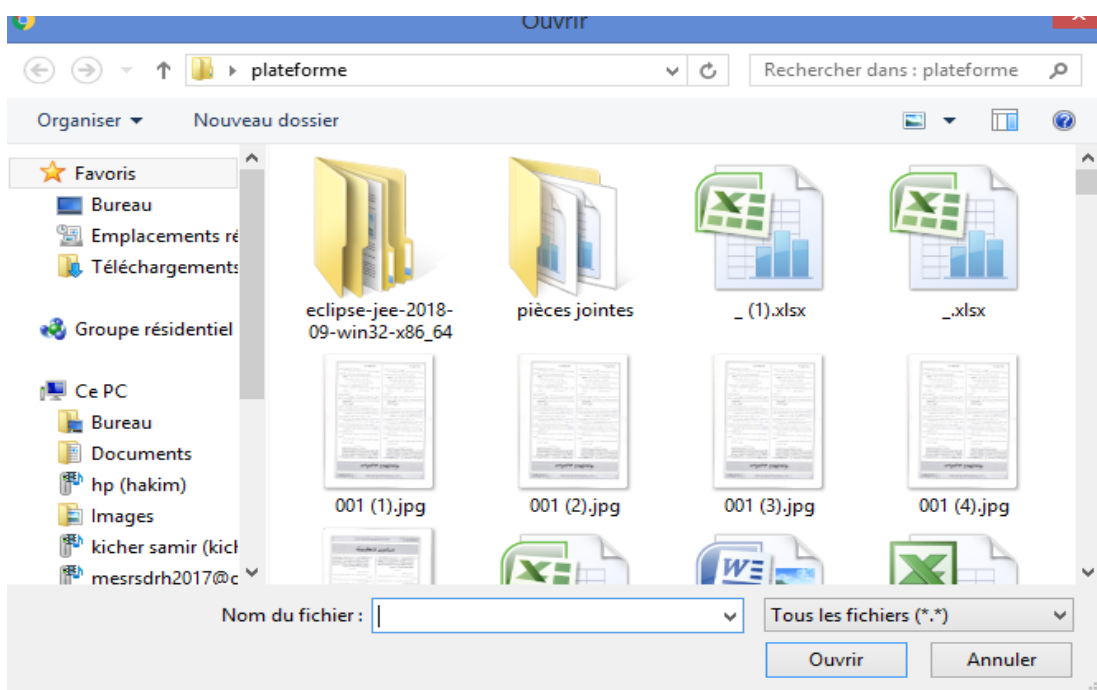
Ouvrir

plateforme

Rechercher dans : plateforme

Organiser ▾ Nouveau dossier

Favoris
Bureau
Emplacements ré
Téléchargements
Groupe résidentiel
Ce PC
Bureau
Documents
hp (hakim)
Images
kicher samir (kicl
mesrsdrh2017@c

eclipse-jee-2018-09-win32-x86_64
pièces jointes
_ (1).xlsx
_.xlsx
001 (1).jpg
001 (2).jpg
001 (3).jpg
001 (4).jpg

Nom du fichier :
Tous les fichiers (*.*)
Ouvrir
Annuler